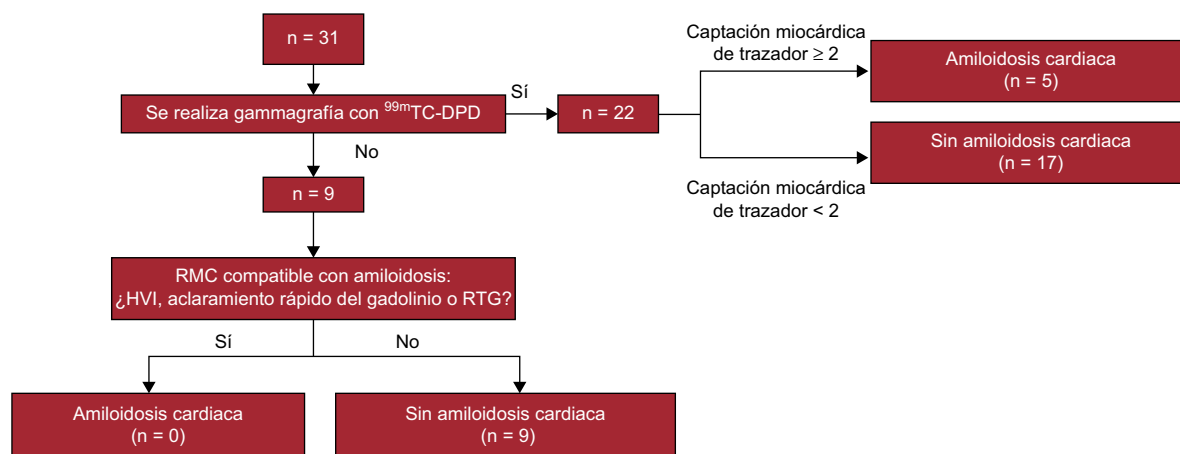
n = 31

Se realiza gammagrafía con $^{99m}$TC-DPD

Sí

n = 22

Captación miocárdica de trazador ≥ 2

Amiloidosis cardiaca (n = 5)

Sin amiloidosis cardiaca (n = 17)

Captación miocárdica de trazador < 2

No

n = 9

RMC compatible con amiloidosis: ¿HVI, aclaramiento rápido del gadolinio o RTG?

Sí

No

Amiloidosis cardiaca (n = 0)

Sin amiloidosis cardiaca (n = 9)